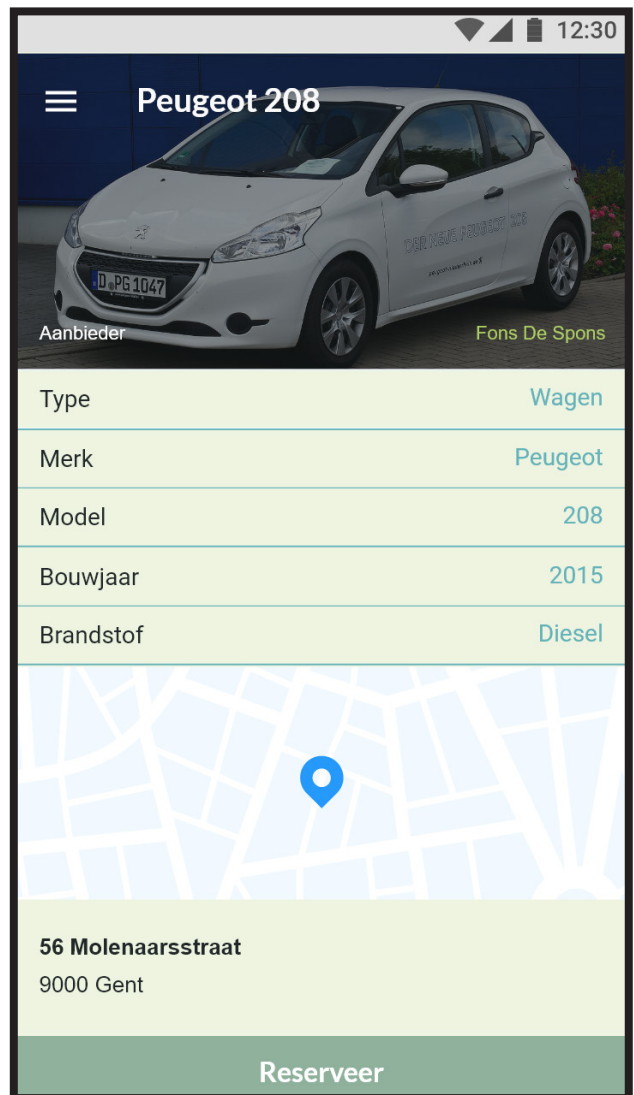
12:30

Peugeot 208

D PG 1047

DER NEUE PEUGEOT 208

Aanbieder

Fons De Spons

| Type | Wagen |
|---|---|
| Merk | Peugeot |
| Model | 208 |
| Bouwjaar | 2015 |
| Brandstof | Diesel |

**56 Molenaarsstraat**
9000 Gent

Reserveer